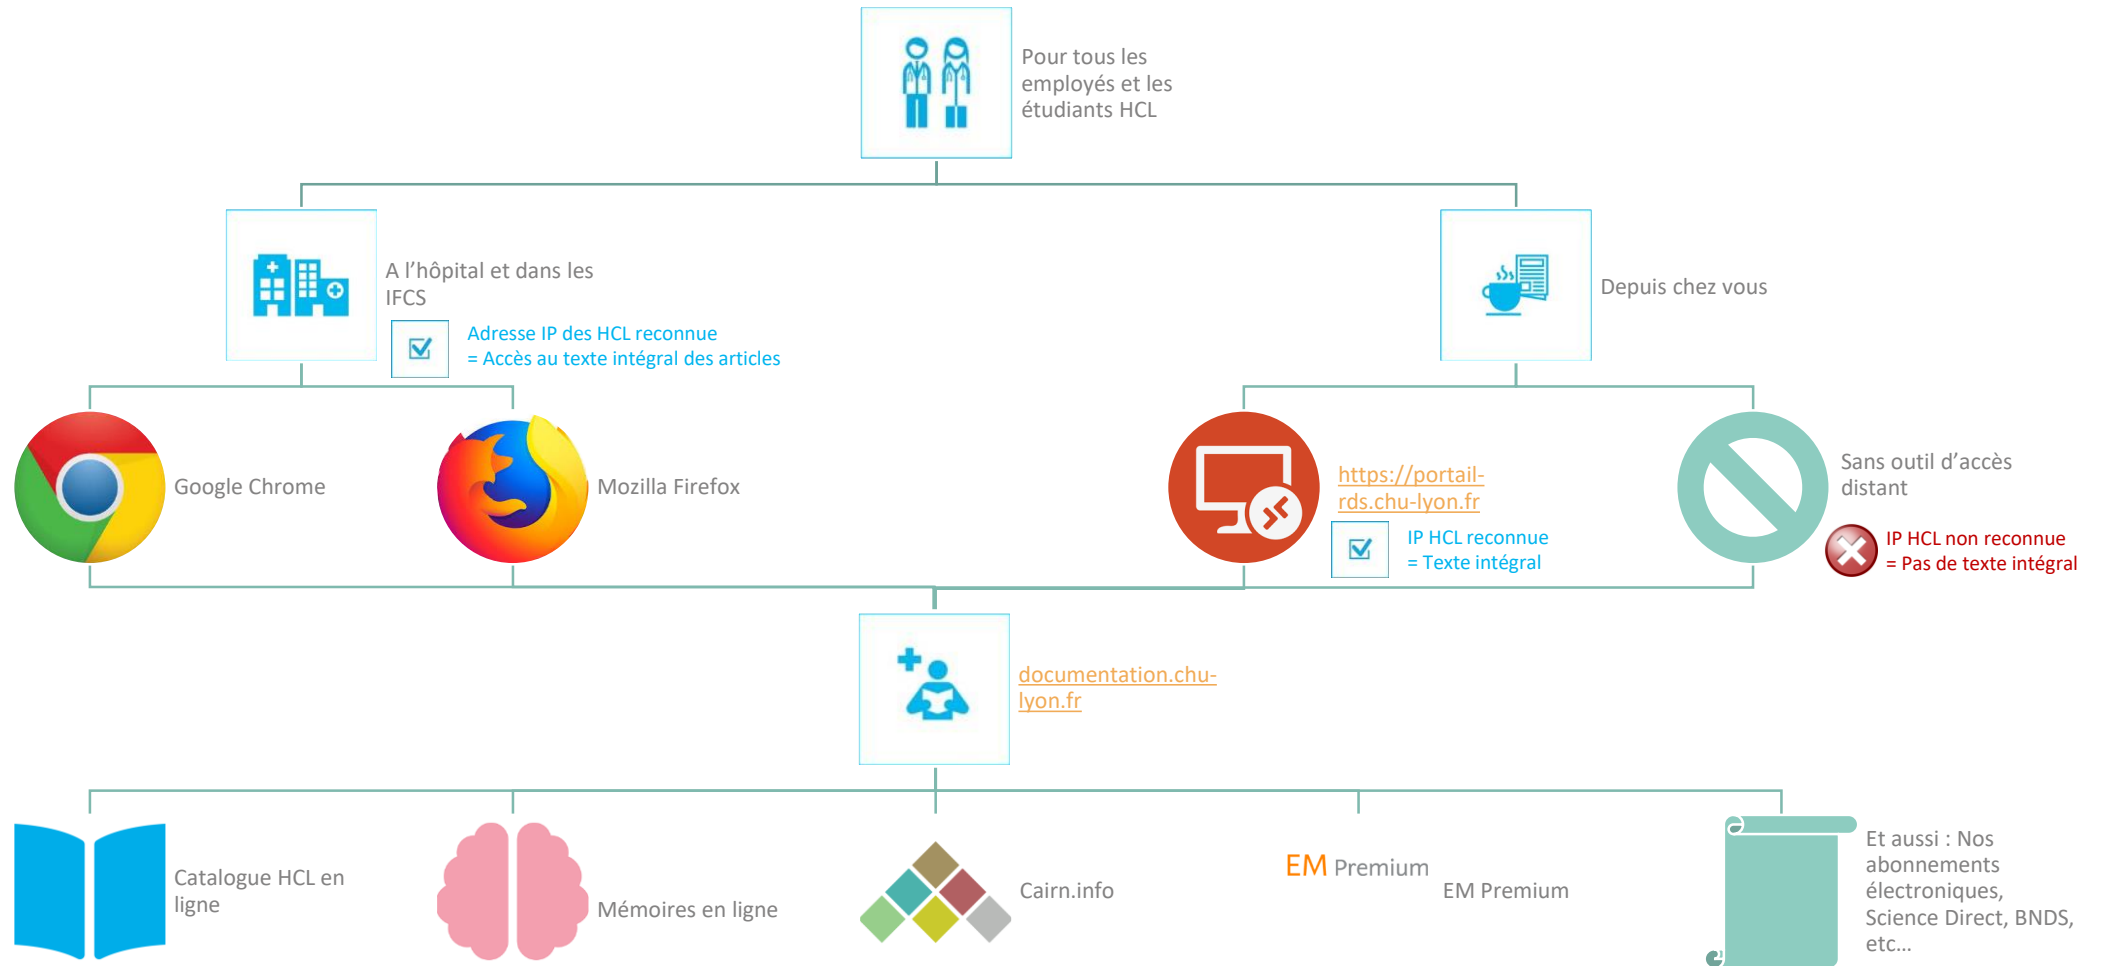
Pour tous les employés et les étudiants HCL

A l'hôpital et dans les IFCS

Adresse IP des HCL reconnue
= Accès au texte intégral des articles

Depuis chez vous

Google Chrome

Mozilla Firefox

https://portail-rds.chu-lyon.fr

IP HCL reconnue
= Texte intégral

Sans outil d'accès distant

IP HCL non reconnue
= Pas de texte intégral

documentation.chu-lyon.fr

Catalogue HCL en ligne

Mémoires en ligne

Cairn.info

EM Premium

EM Premium

Et aussi : Nos abonnements électroniques, Science Direct, BNDS, etc...